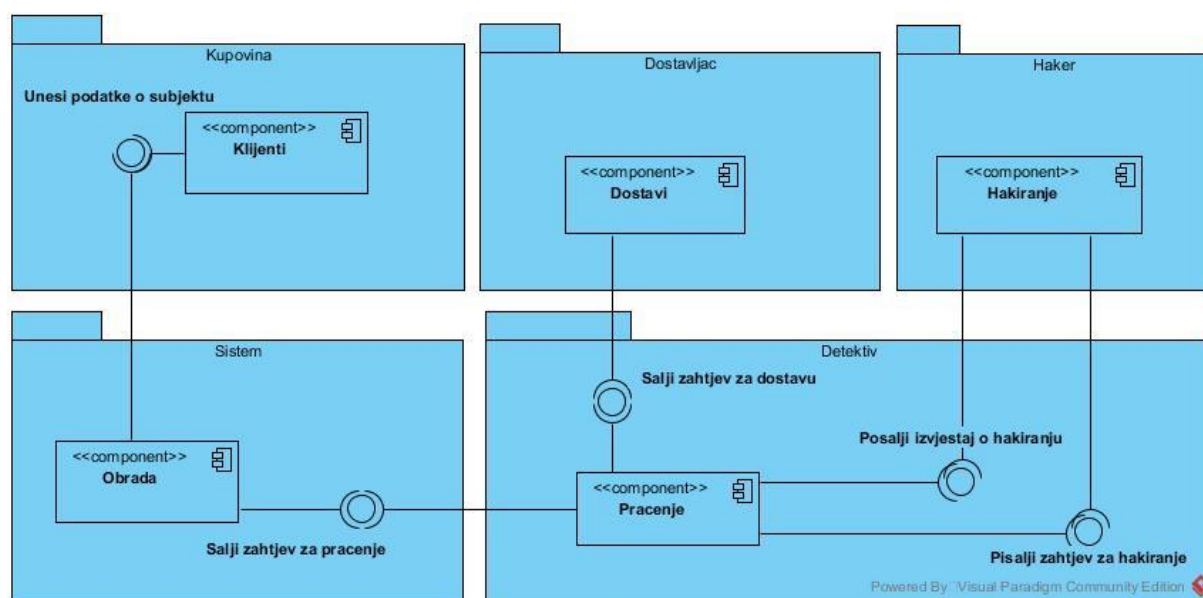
Kupovina

Unesi podatke o subjektu

<<component>>
Klijenti

Dostavljac

<<component>>
Dostavi

Haker

<<component>>
Hakiranje

Sistem

<<component>>
Obrada

Salji zahtjev za pracenje

Detektiv

Salji zahtjev za dostavu

Posalji izvjestaj o hakiranju

<<component>>
Pracenje

Pisalji zahtjev za hakiranje

Powered By Visual Paradigm Community Edition